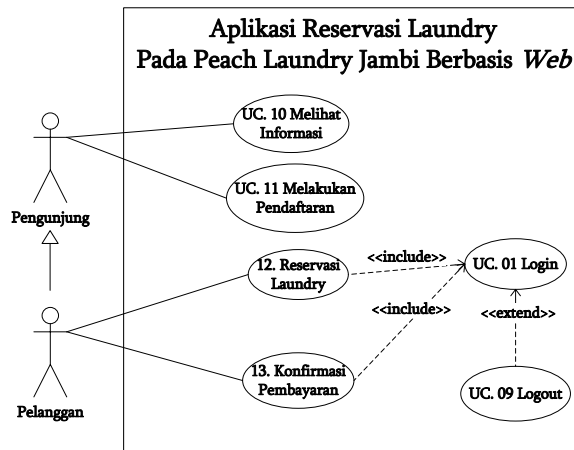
Aplikasi Reservasi Laundry
Pada Peach Laundry Jambi Berbasis *Web*

UC. 10 Melihat Informasi

UC. 11 Melakukan Pendaftaran

Pengunjung

12. Reservasi Laundry

<<include>>

UC. 01 Login

<<include>>

<<extend>>

Pelanggan

13. Konfirmasi Pembayaran

UC. 09 Logout